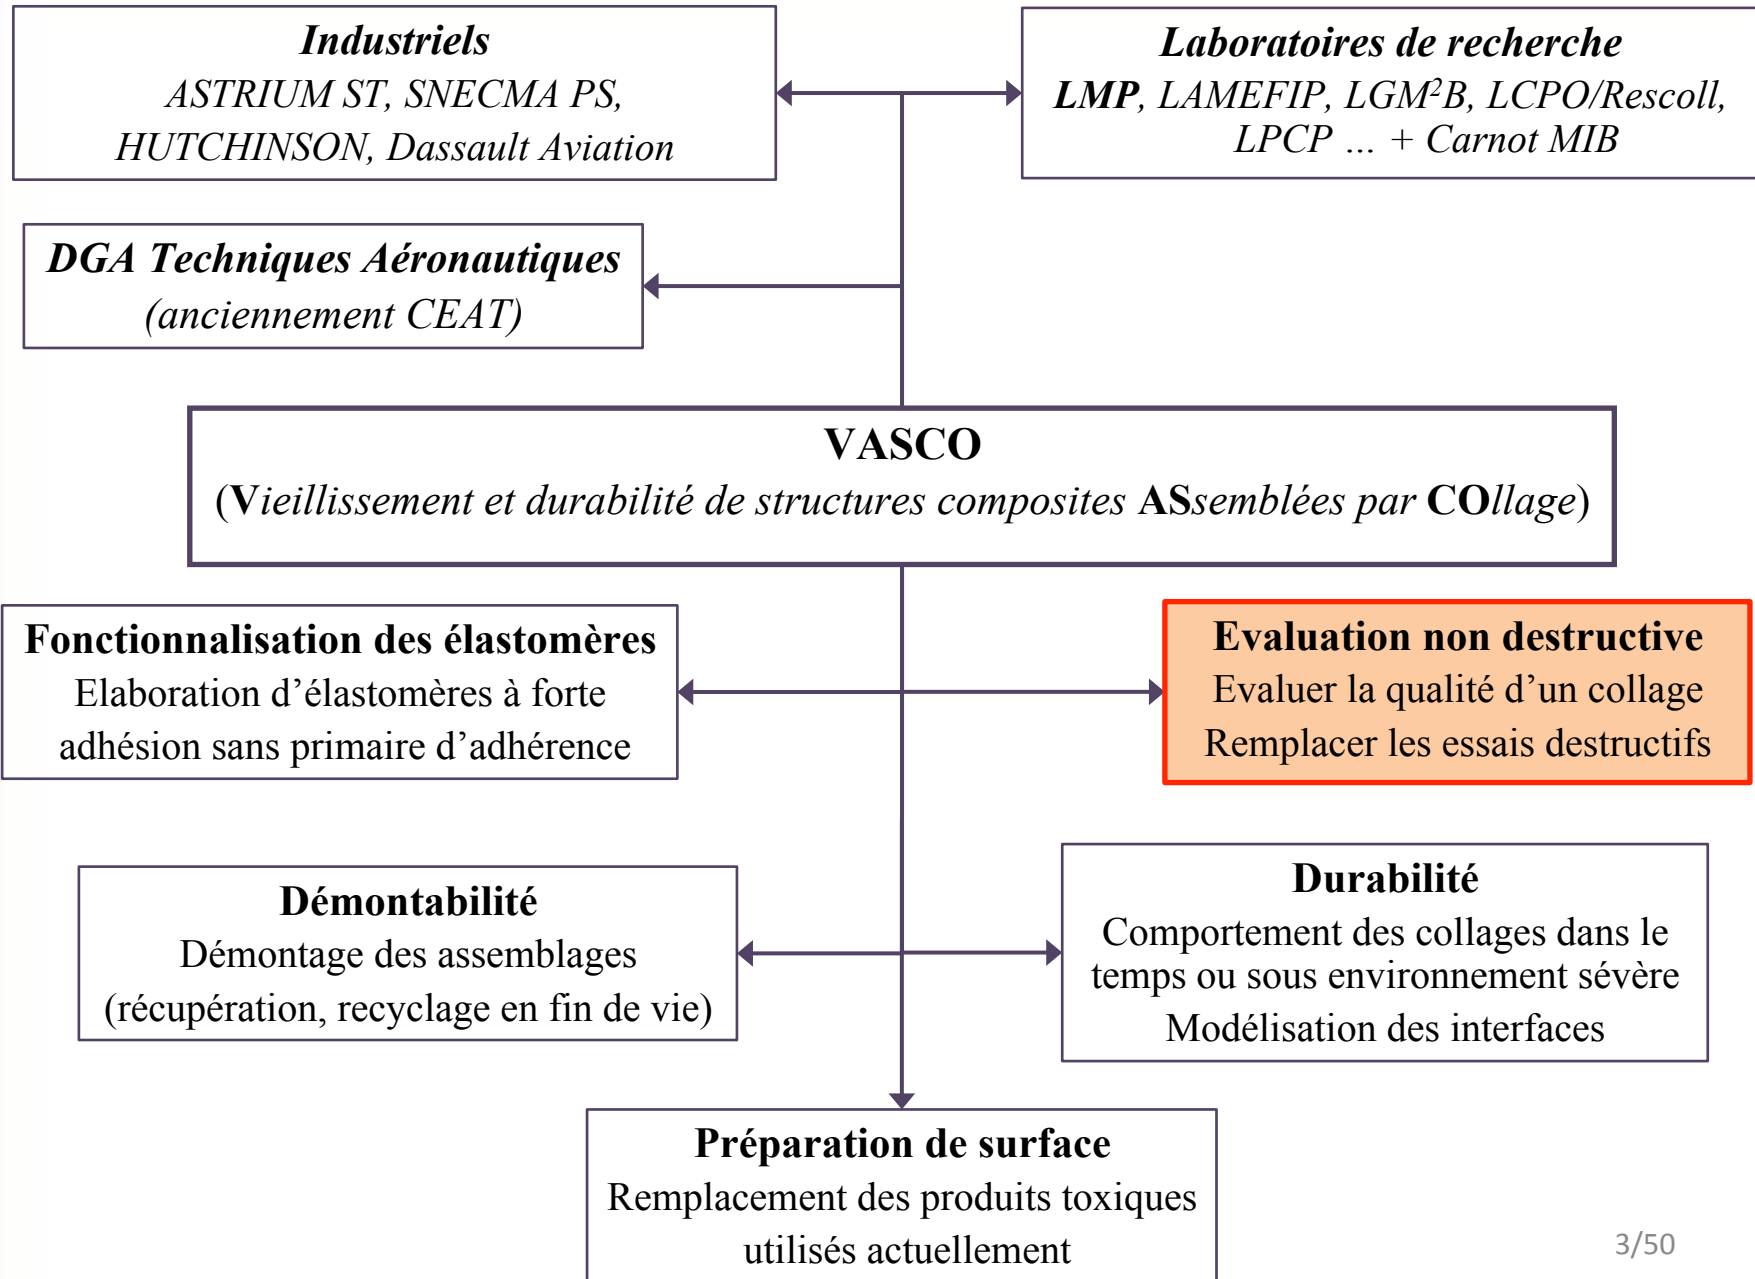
Industriels
ASTRIUM ST, SNECMA PS, HUTCHINSON, Dassault Aviation

Laboratoires de recherche
LMP, LAMEFIP, LGM$^2$B, LCPO/Rescoll, LPCP ... + Carnot MIB

DGA Techniques Aéronautiques
(anciennement CEAT)

VASCO
(Vieillissement et durabilité de structures composites ASsemblées par COllage)

Fonctionnalisation des élastomères
Elaboration d'élastomères à forte adhésion sans primaire d'adhérence

Evaluation non destructive
Evaluer la qualité d'un collage
Remplacer les essais destructifs

Démontabilité
Démontage des assemblages
(récupération, recyclage en fin de vie)

Durabilité
Comportement des collages dans le temps ou sous environnement sévère
Modélisation des interfaces

Préparation de surface
Remplacement des produits toxiques utilisés actuellement

3/50